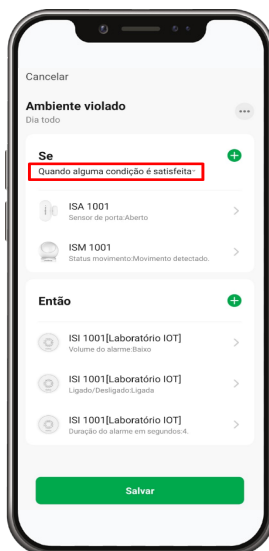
Cancelar

Ambiente violado
Dia todo

Se
Quando alguma condição é satisfeita

ISA 1001
Sensor de porta:Aberto

ISM 1001
Status movimento:Movimento detectado.

Então

ISI 1001[Laboratório IOT]
Volume do alarme:Baixo

ISI 1001[Laboratório IOT]
Ligado/Desligado:Ligada

ISI 1001[Laboratório IOT]
Duração do alarme em segundos:4.

Salvar